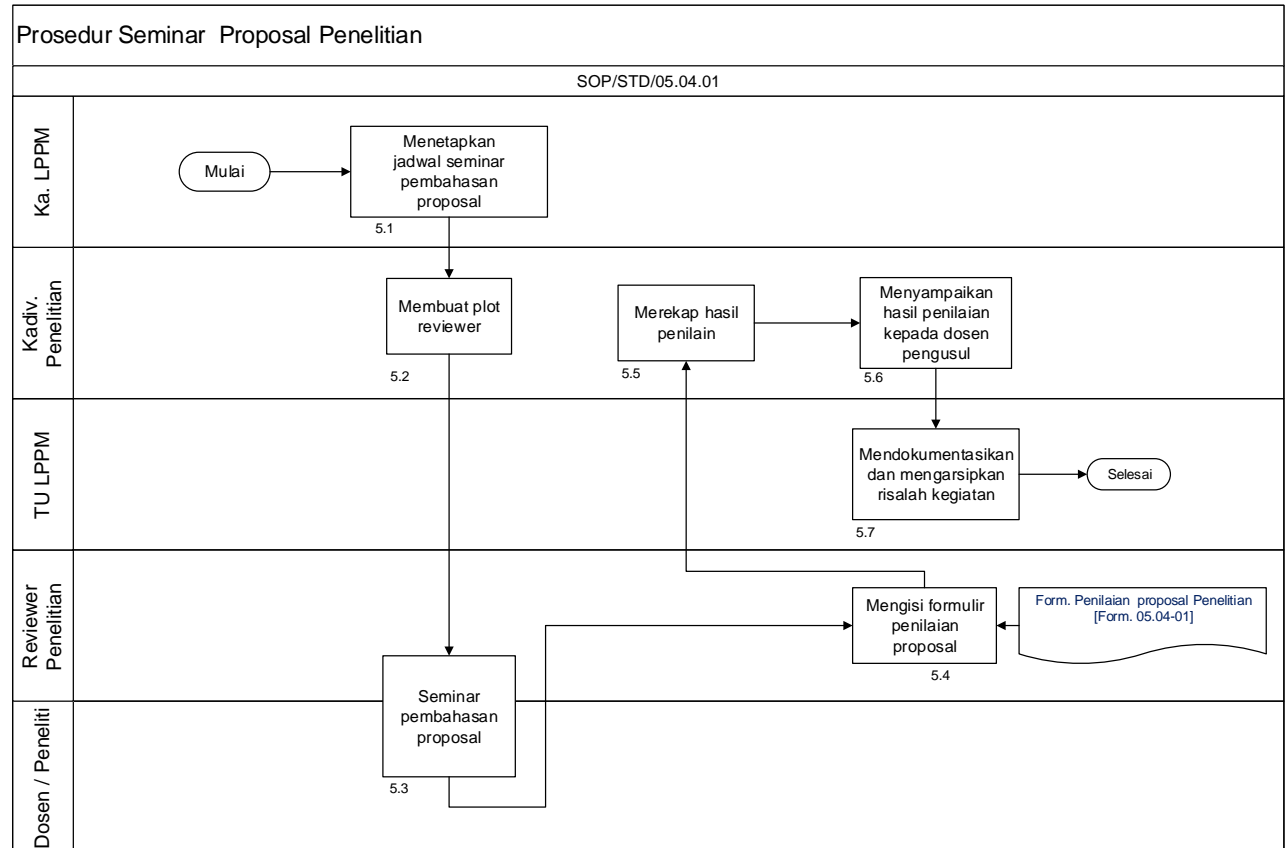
Prosedur Seminar Proposal Penelitian

SOP/STD/05.04.01

Ka. LPPM

Mulai

Menetapkan jadwal seminar pembahasan proposal

5.1

Kadiv. Penelitian

Membuat plot reviewer

5.2

Merekap hasil penilain

5.5

Menyampaikan hasil penilaian kepada dosen pengusul

5.6

TU LPPM

Mendokumentasikan dan mengarsipkan risalah kegiatan

5.7

Selesai

Reviewer Penelitian

Mengisi formulir penilaian proposal

5.4

Form. Penilaian proposal Penelitian [Form. 05.04-01]

Dosen / Peneliti

Seminar pembahasan proposal

5.3